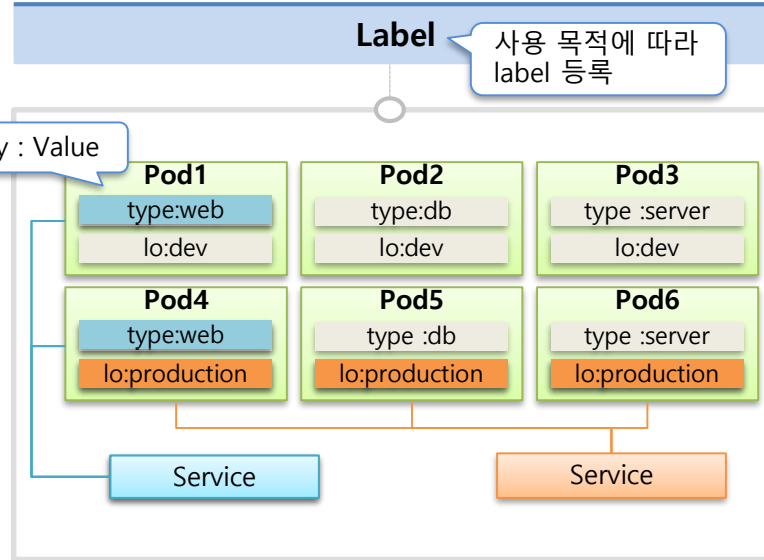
Label

사용 목적에 따라 label 등록

y : Value

Pod1
type:web
lo:dev

Pod2
type:db
lo:dev

Pod3
type :server
lo:dev

Pod4
type:web
lo:production

Pod5
type :db
lo:production

Pod6
type :server
lo:production

Service

Service